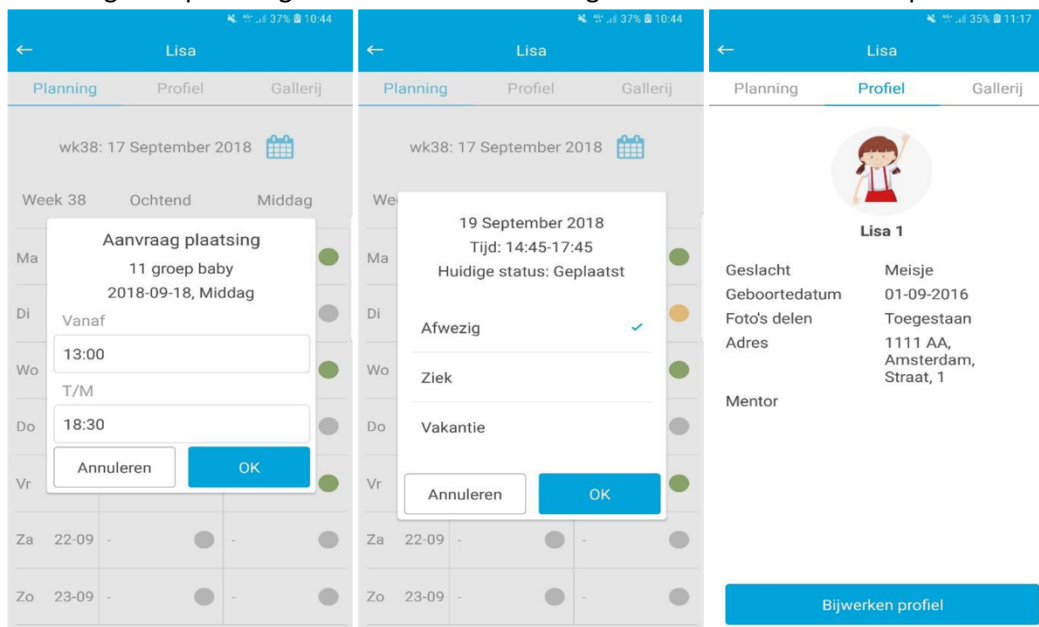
37% 10:44

Lisa

Planning Profiel Gallerij

wk38: 17 September 2018

Week 38 Ochtend Middag

Ma

Di

Wo

Do

Vr

Aanvraag plaatsing

11 groep baby

2018-09-18, Middag

Vanaf

13:00

T/M

18:30

Annuleren OK

Za 22-09 - -

Zo 23-09 - -

37% 10:44

Lisa

Planning Profiel Gallerij

wk38: 17 September 2018

We

Ma

Di

Wo

Do

Vr

19 September 2018

Tijd: 14:45-17:45

Huidige status: Geplaatst

Afwezig

Ziek

Vakantie

Annuleren OK

Za 22-09 - -

Zo 23-09 - -

35% 11:17

Lisa

Planning Profiel Gallerij

Lisa 1

| | |
|---|---|
| Geslacht | Meisje |
| Geboortedatum | 01-09-2016 |
| Foto's delen | Toegestaan |
| Adres | 1111 AA, Amsterdam, Straat, 1 |
| Mentor | |

Bijwerken profiel